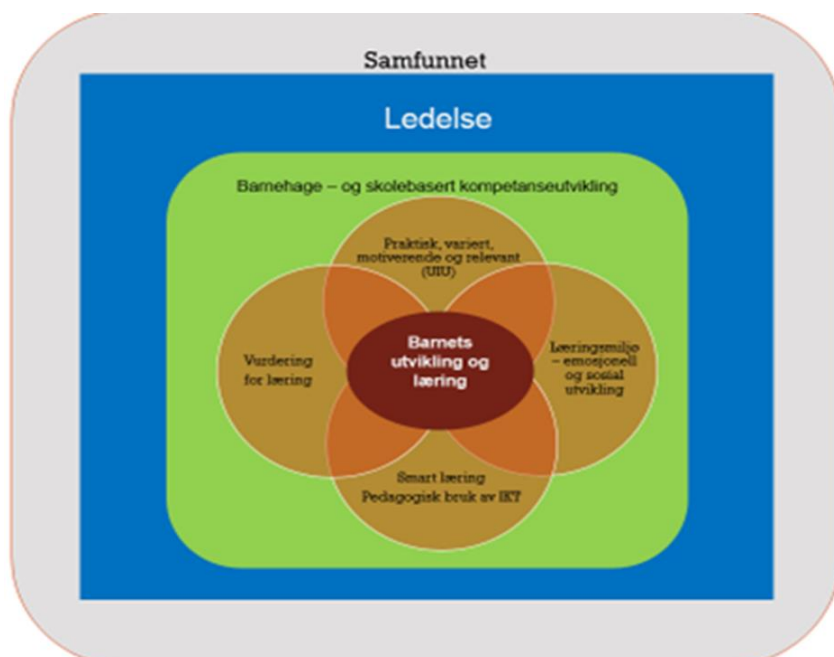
Samfunnet

Ledelse

Barnehage – og skolebasert kompetanseutvikling

Praktisk, variert, motiverende og relevant (UIU)

Vurdering for læring

Barnets utvikling og læring

Læringsmiljø – emosjonell og sosial utvikling

Smart læring Pedagogisk bruk av IKT